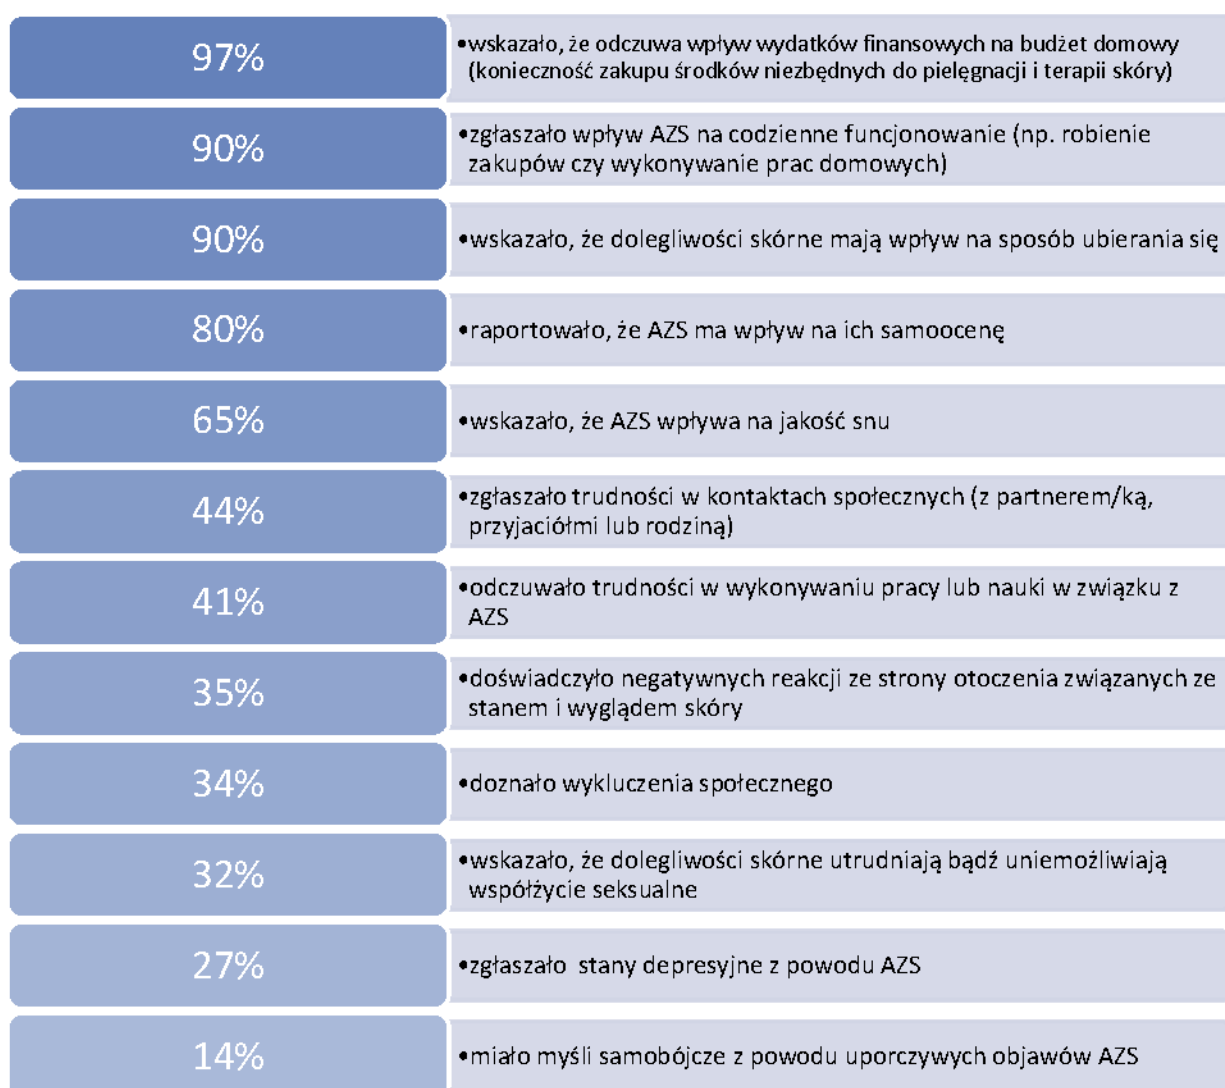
97%
•wskazało, że odczuwa wpływ wydatków finansowych na budżet domowy (konieczność zakupu środków niezbędnych do pielęgnacji i terapii skóry)

90%
•zgłaszało wpływ AZS na codzienne funcjonowanie (np. robienie zakupów czy wykonywanie prac domowych)

90%
•wskazało, że dolegliwości skórne mają wpływ na sposób ubierania się

80%
•raportowało, że AZS ma wpływ na ich samoocenę

65%
•wskazało, że AZS wpływa na jakość snu

44%
•zgłaszało trudności w kontaktach społecznych (z partnerem/ką, przyjaciółmi lub rodziną)

41%
•odczuwało trudności w wykonywaniu pracy lub nauki w związku z AZS

35%
•doświadczyło negatywnych reakcji ze strony otoczenia związanych ze stanem i wyglądem skóry

34%
•doznało wykluczenia społecznego

32%
•wskazało, że dolegliwości skórne utrudniają bądź uniemożliwiają współżycie seksualne

27%
•zgłaszało stany depresyjne z powodu AZS

14%
•miało myśli samobójcze z powodu uporczywych objawów AZS